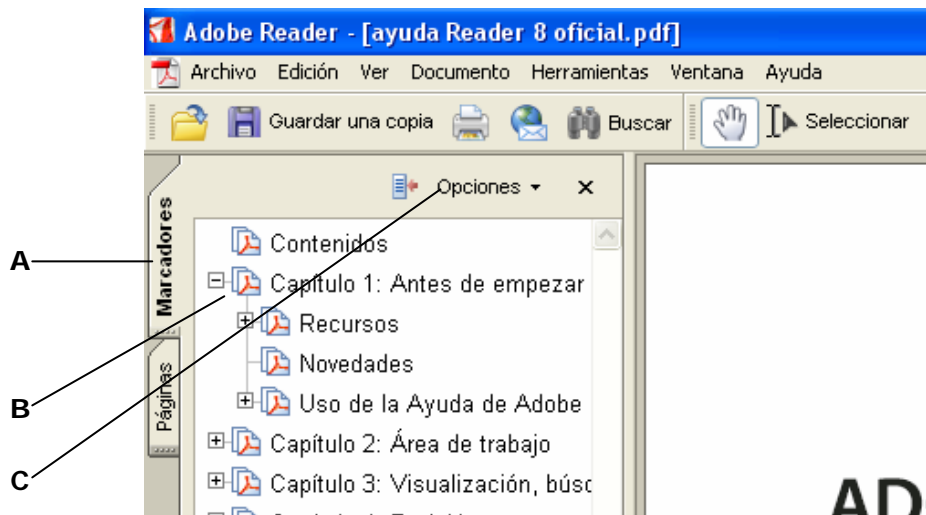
Adobe Reader - [ayuda Reader 8 oficial.pdf]

Archivo Edición Ver Documento Herramientas Ventana Ayuda

Guardar una copia Buscar Seleccionar

Marcadores

Páginas

Opciones ▾ ×

Contenidos

Capítulo 1: Antes de empezar

Recursos

Novedades

Uso de la Ayuda de Adobe

Capítulo 2: Área de trabajo

Capítulo 3: Visualización, búsc

A

B

C

AD